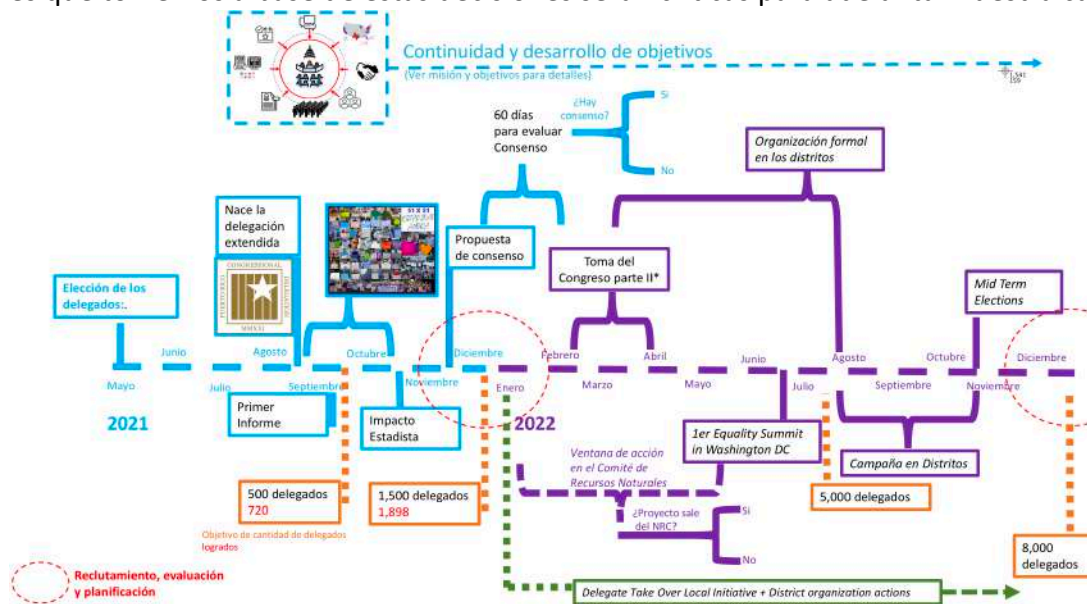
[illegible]

Continuidad y desarrollo de objetivos
(Ver misión y objetivos para detalles)

60 días para evaluar Consenso
¿Hay consenso?
Si
No

Organización formal en los distritos

Nace la delegación extendida

Propuesta de consenso

Toma del Congreso parte II*

Mid Term Elections

Elección de los delegados:.

Junio
Agosto
Octubre
Diciembre
Febrero
Abril
Junio
Agosto
Octubre
Diciembre

Mayo
Julio
Septiembre
Noviembre
Enero
Marzo
Mayo
Julio
Septiembre
Noviembre

2021

Primer Informe

Impacto Estadista

2022

1er Equality Summit in Washington DC

Ventana de acción en el Comité de Recursos Naturales

Campaña en Distritos

500 delegados
720

1,500 delegados
1,898

¿Proyecto sale del NRC?
Si
No

5,000 delegados

8,000 delegados

Objetivo de cantidad de delegados logrados

Reclutamiento, evaluación y planificación

Delegate Take Over Local Initiative + District organization actions